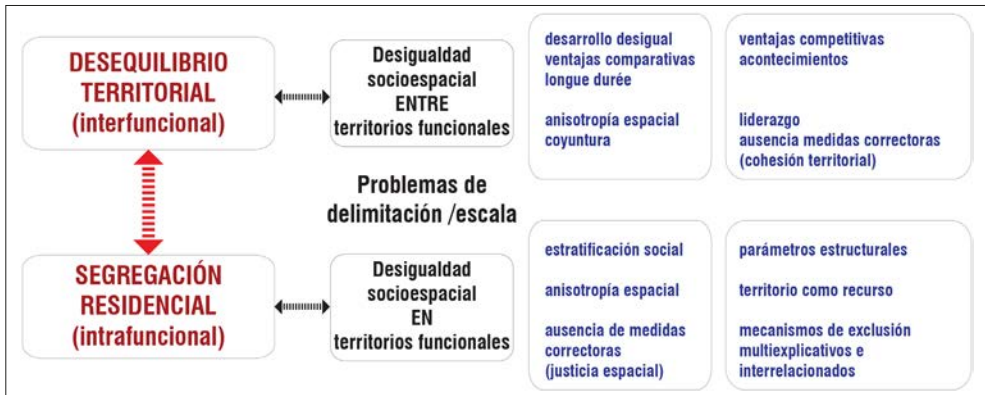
DESEQUILIBRIO TERRITORIAL (interfuncional)

Desigualdad socioespacial ENTRE territorios funcionales

desarrollo desigual
ventajas comparativas
longue durée

anisotropía espacial
coyuntura

ventajas competitivas
acontecimientos

liderazgo
ausencia medidas correctoras (cohesión territorial)

Problemas de delimitación /escala

SEGREGACIÓN RESIDENCIAL (intrafuncional)

Desigualdad socioespacial EN territorios funcionales

estratificación social

anisotropía espacial

ausencia de medidas correctoras (justicia espacial)

parámetros estructurales

territorio como recurso

mecanismos de exclusión multiexplicativos e interrelacionados